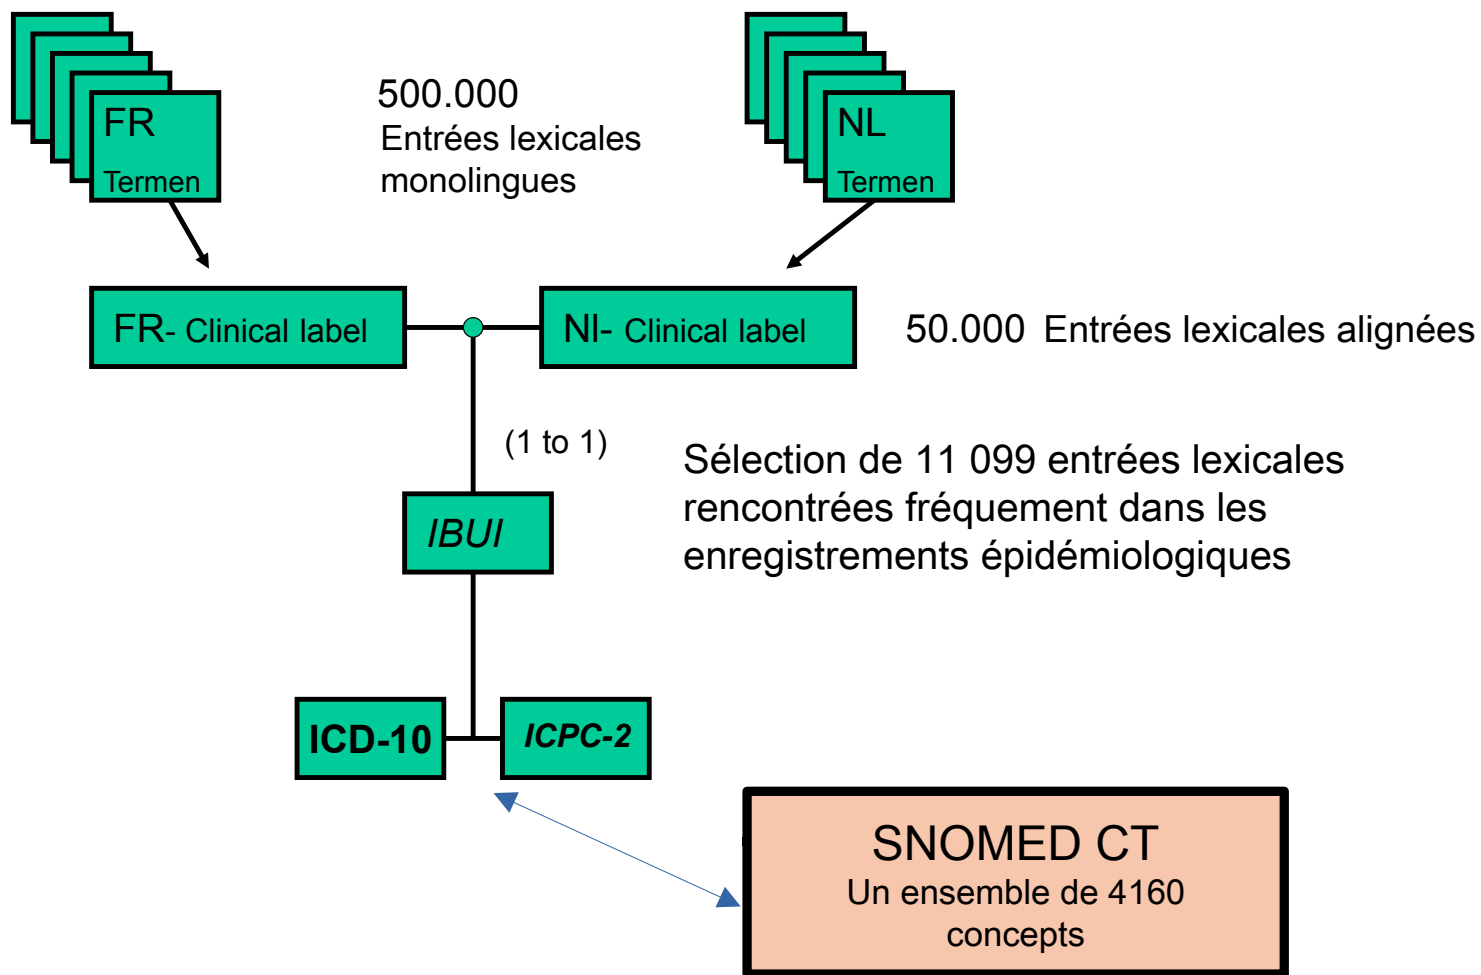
FR
Termen

500.000
Entrées lexicales monolingues

NL
Termen

FR- Clinical label

NI- Clinical label

50.000 Entrées lexicales alignées

(1 to 1)

Sélection de 11 099 entrées lexicales rencontrées fréquement dans les enregistrements épidémiologiques

IBUI

ICD-10

ICPC-2

SNOMED CT
Un ensemble de 4160 concepts